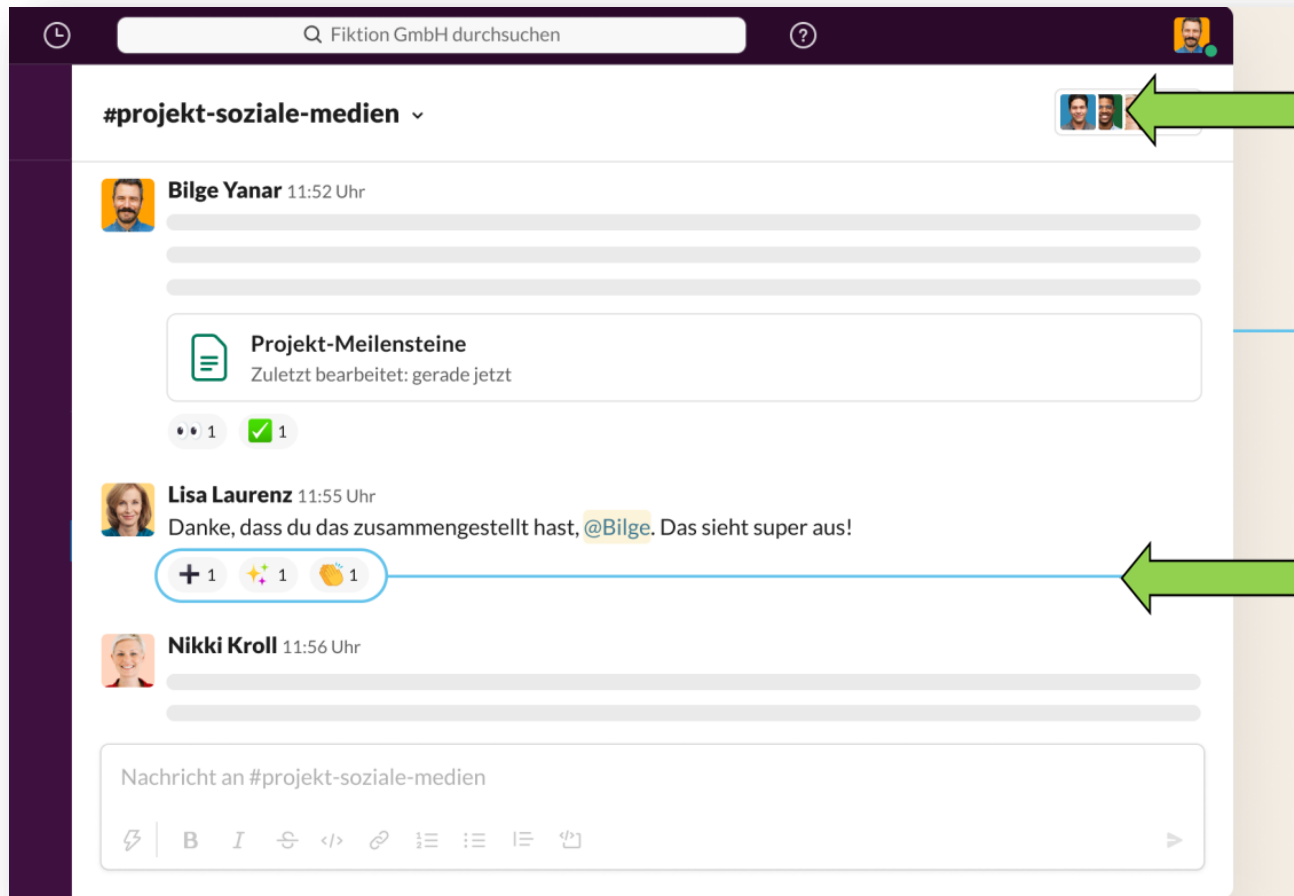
Fiktion GmbH durchsuchen

?

#projekt-soziale-medien

Bilge Yanar 11:52 Uhr

Projekt-Meilensteine
Zuletzt bearbeitet: gerade jetzt

1 1

Lisa Laurenz 11:55 Uhr
Danke, dass du das zusammengestellt hast, @Bilge. Das sieht super aus!

1 1 1

Nikki Kroll 11:56 Uhr

Nachricht an #projekt-soziale-medien

B I